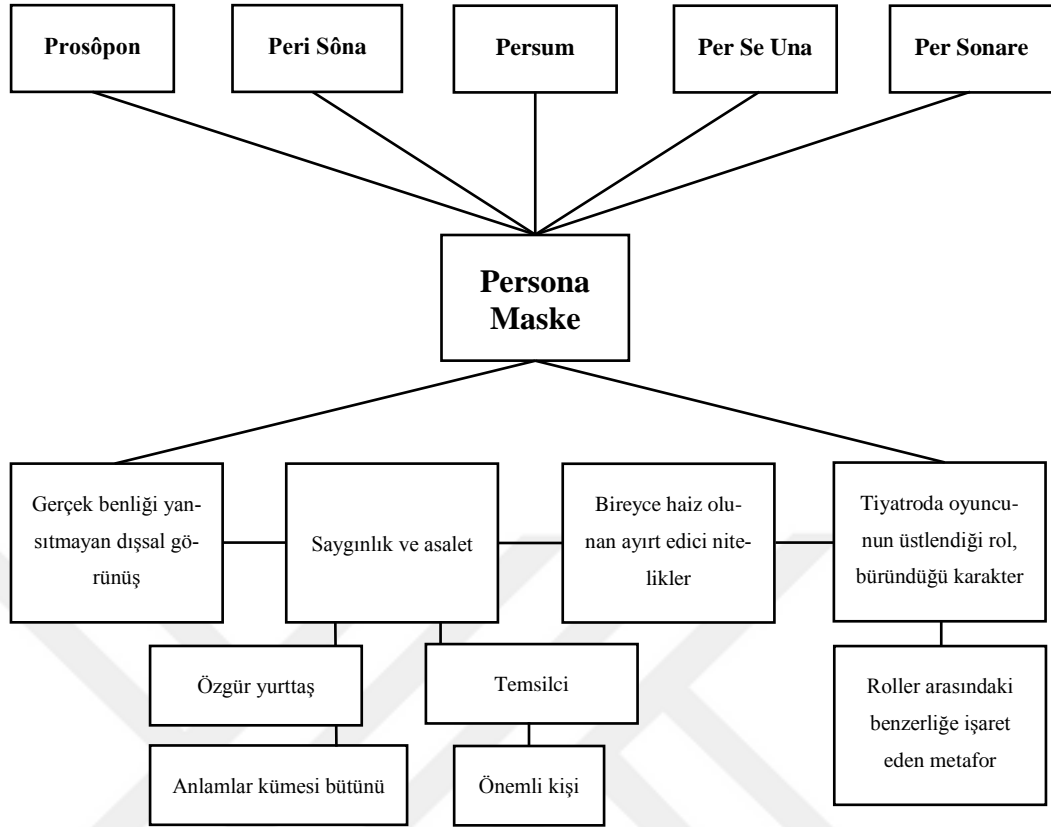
Prosôpon

Peri Sôna

Persum

Per Se Una

Per Sonare

Persona Maske

Gerçek benliği yansıtmayan dışsal görünüş

Saygınlık ve asalet

Bireyce haiz olunan ayırt edici nitelikler

Tiyatroda oyuncunun üstlendiği rol, büründüğü karakter

Özgür yurttaş

Temsilci

Roller arasındaki benzerliğe işaret eden metafor

Anlamlar kümesi bütünü

Önemli kişi